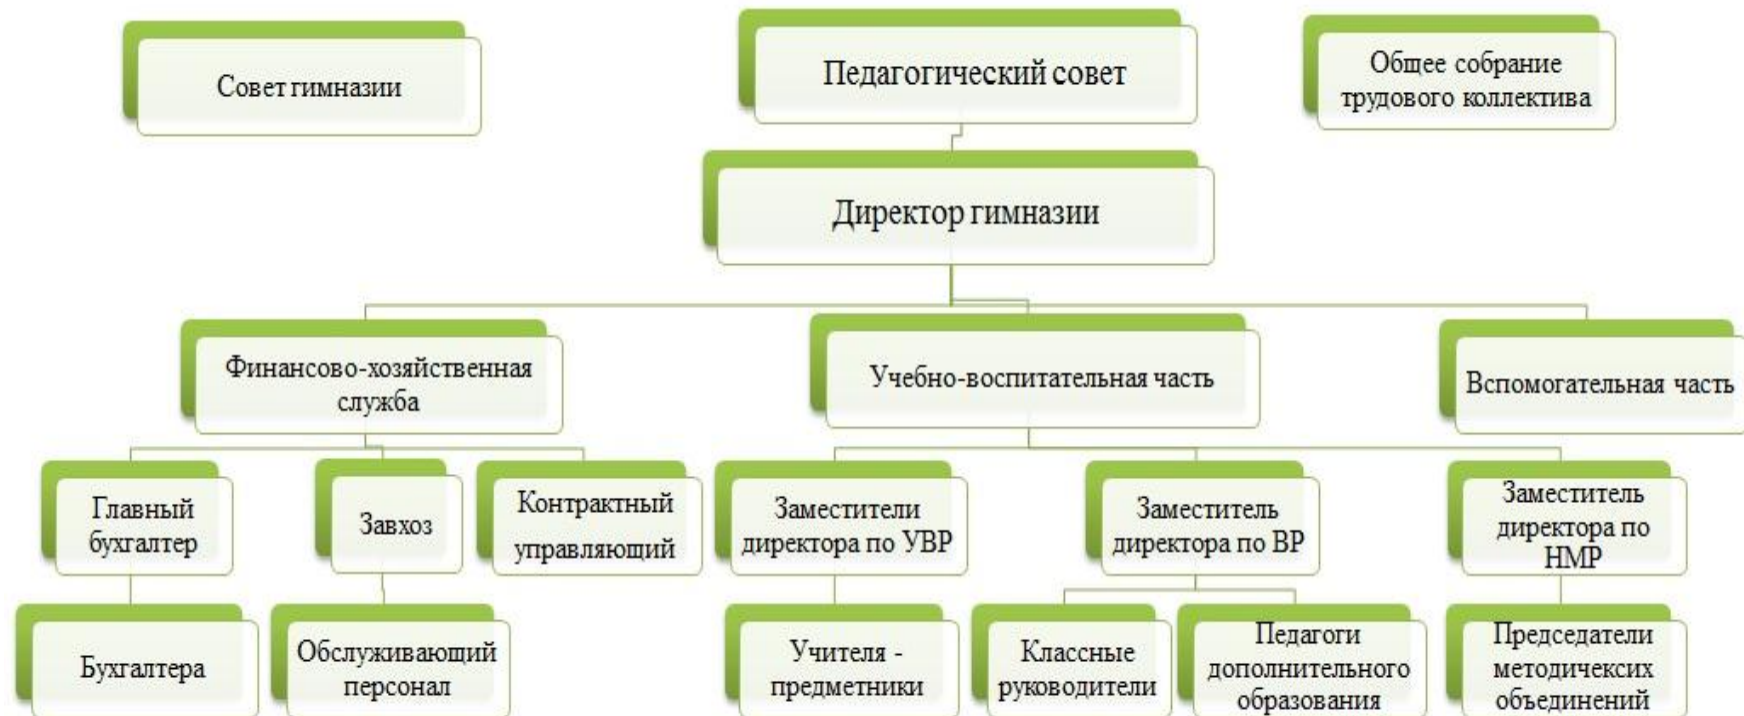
Совет гимназии

Педагогический совет

Общее собрание трудового коллектива

Директор гимназии

Финансово-хозяйственная служба

Учебно-воспитательная часть

Вспомогательная часть

Главный бухгалтер

Завхоз

Контрактный управляющий

Заместители директора по УВР

Заместитель директора по ВР

Заместитель директора по НМР

Бухгалтера

Обслуживающий персонал

Учителя - предметники

Классные руководители

Педагоги дополнительного образования

Председатели методичексих объединений